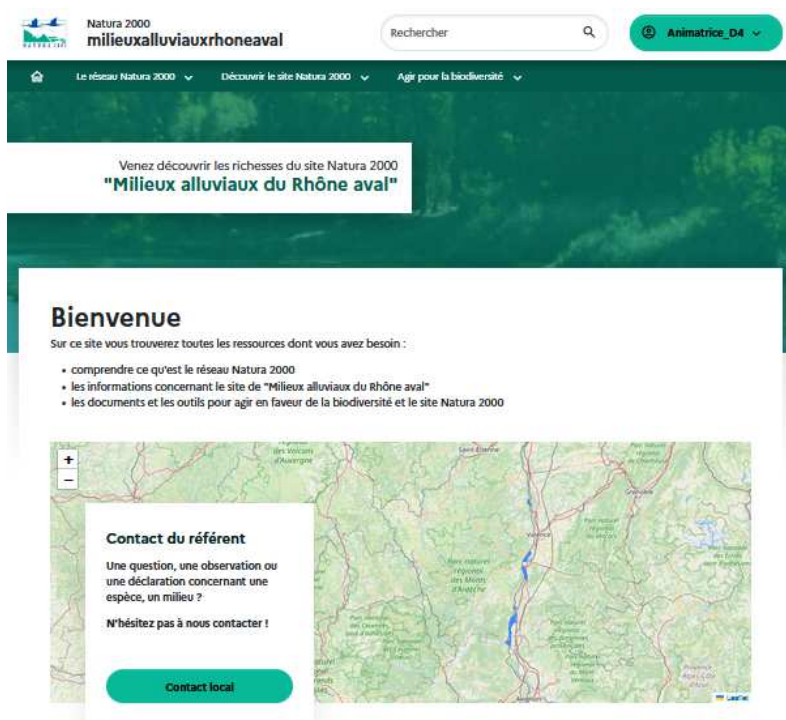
Natura 2000
milieuxalluviauxrhoneaval

Rechercher

Animatrice_D4

Le réseau Natura 2000 Découvrir le site Natura 2000 Agir pour la biodiversité

Venez découvrir les richesses du site Natura 2000
"Milieux alluviaux du Rhône aval"

Bienvenue

Sur ce site vous trouverez toutes les ressources dont vous avez besoin :

- comprendre ce qu'est le réseau Natura 2000
- les informations concernant le site de "Milieux alluviaux du Rhône aval"
- les documents et les outils pour agir en faveur de la biodiversité et le site Natura 2000

+
−

Contact du référent

Une question, une observation ou une déclaration concernant une espèce, un milieu ?

N'hésitez pas à nous contacter !

Contact local

Leaflet